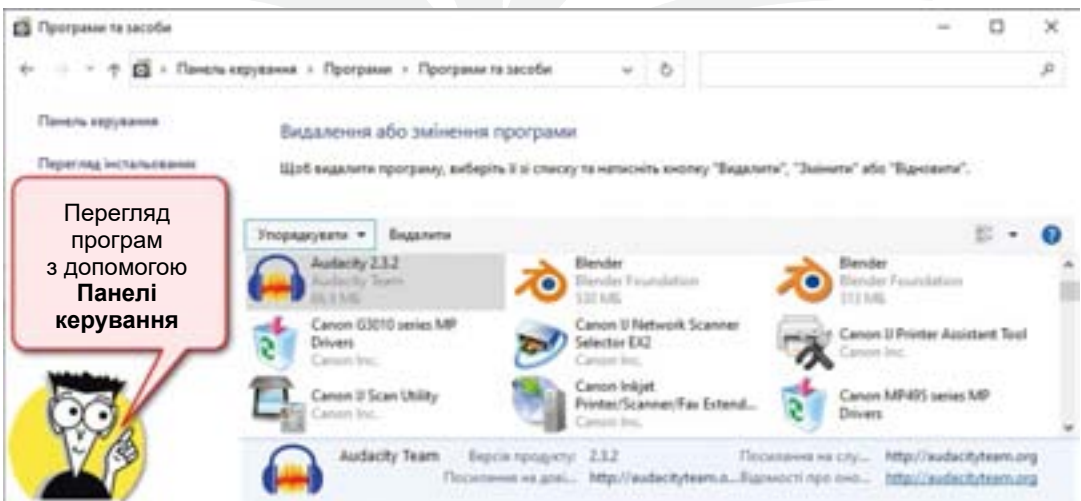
Програми та засоби

Панель керування › Програми › Програми та засоби

Панель керування

Перегляд інстальованих

Видалення або змінення програми

Щоб видалити програму, виберіть її зі списку та натисніть кнопку "Видалити", "Змінити" або "Відновити".

Перегляд програм з допомогою **Панелі керування**

Упорядкувати ▾ Видалити

Audacity 2.3.2
Audacity Team
65,1 МБ

Blender
Blender Foundation
530 МБ

Blender
Blender Foundation
513 МБ

Canon G3010 series MP Drivers
Canon Inc.

Canon IJ Network Scanner Selector EX2
Canon Inc.

Canon IJ Printer Assistant Tool
Canon Inc.

Canon IJ Scan Utility
Canon Inc.

Canon Inkjet Printer/Scanner/Fax Extend...
Canon Inc.

Canon MP495 series MP Drivers

Audacity Team Версія продукту: 2.3.2 Посилання на слу... http://audacityteam.org
Посилання на довід... http://audacityteam.o... Відомості про онов... http://audacityteam.org